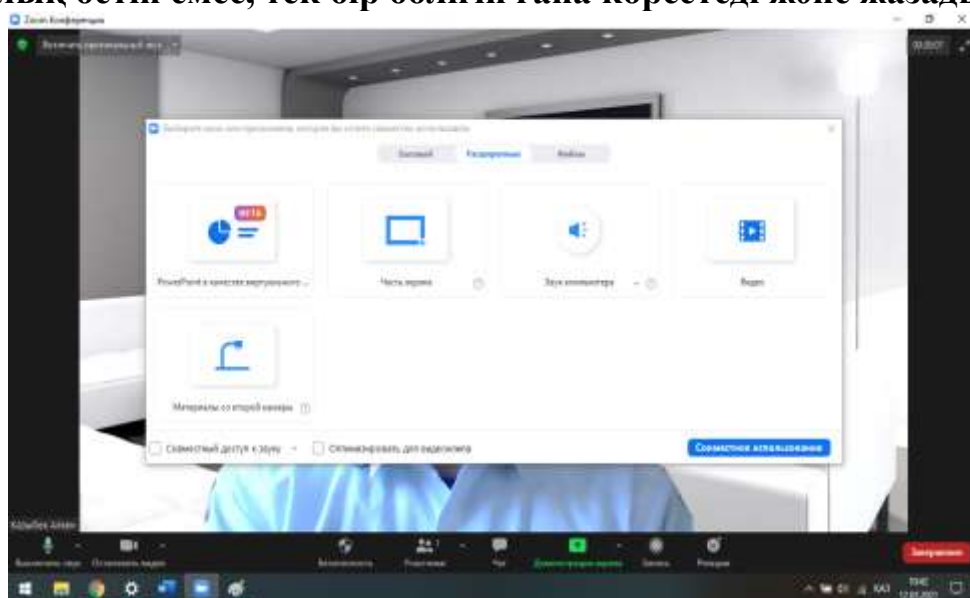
ның бетін емес, тек бір бөлігін ғана көрсетеді және жазады

Zoom Конференция

Включить оригинальный звук

Выберите окно или приложение, которое вы хотите совместно использовать

Базовый Расширенные Файлы

BETA

PowerPoint в качестве виртуального ...

Часть экрана

Звук компьютера

Видео

Материалы со второй камеры

Совместный доступ к звуку

Оптимизировать для видеоклипа

Совместное использование

Выключить звук Остановить видео

Безопасность Участники Чат Демонстрация экрана Запись Реакции

Завершить

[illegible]